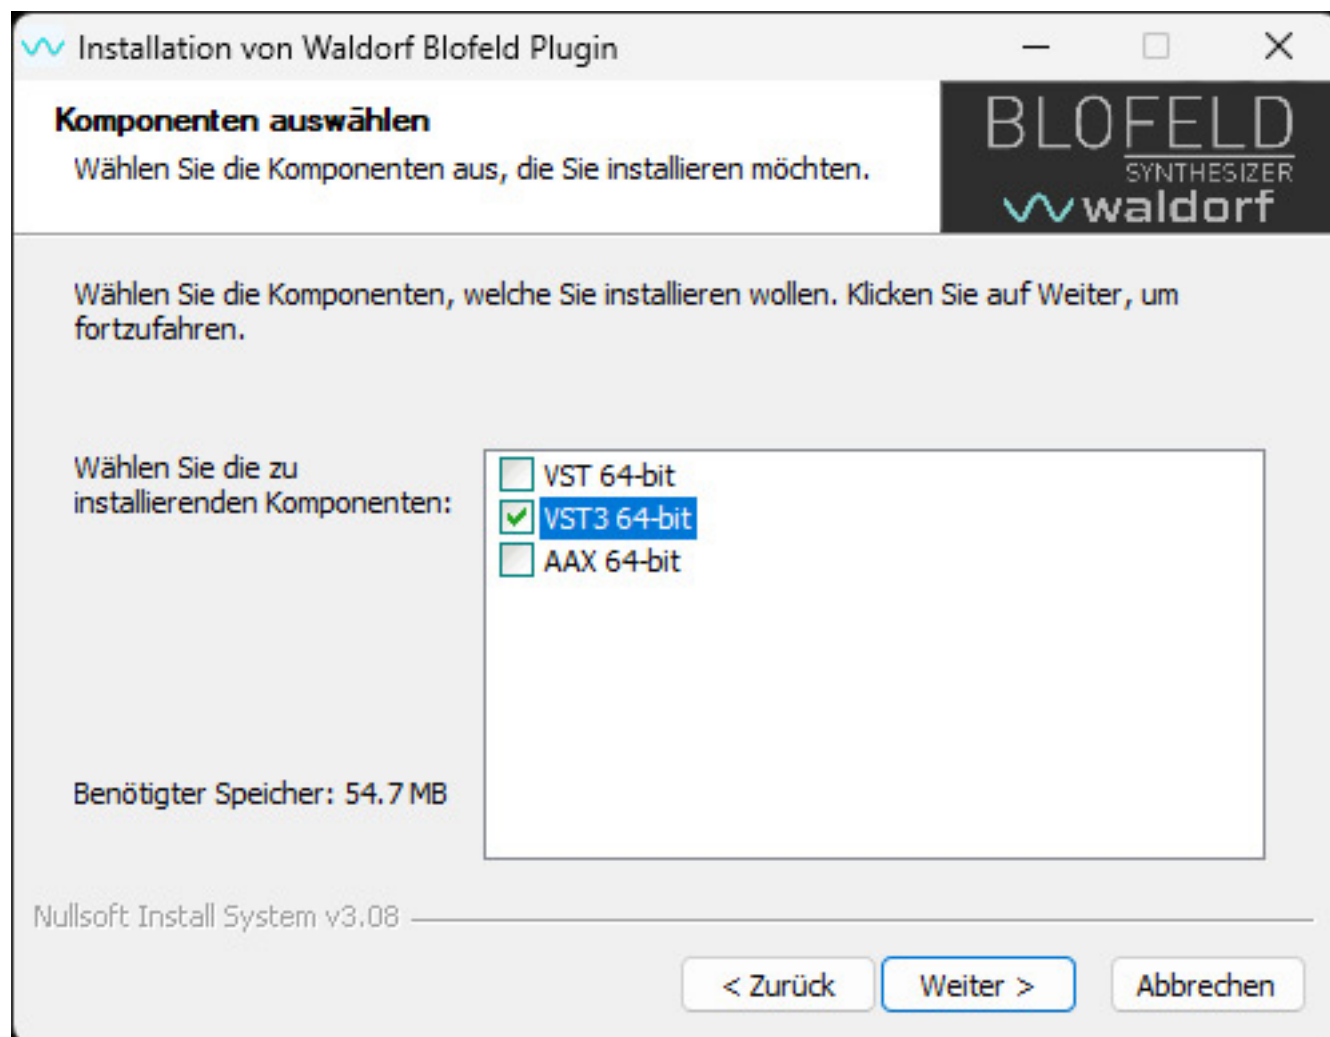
Installation von Waldorf Blofeld Plugin

Komponenten auswählen
Wählen Sie die Komponenten aus, die Sie installieren möchten.

BLOFELD
SYNTHESIZER
waldorf

Wählen Sie die Komponenten, welche Sie installieren wollen. Klicken Sie auf Weiter, um fortzufahren.

Wählen Sie die zu installierenden Komponenten:

VST 64-bit
VST3 64-bit
AAX 64-bit

Benötigter Speicher: 54.7 MB

Nullsoft Install System v3.08

< Zurück
Weiter >
Abbrechen